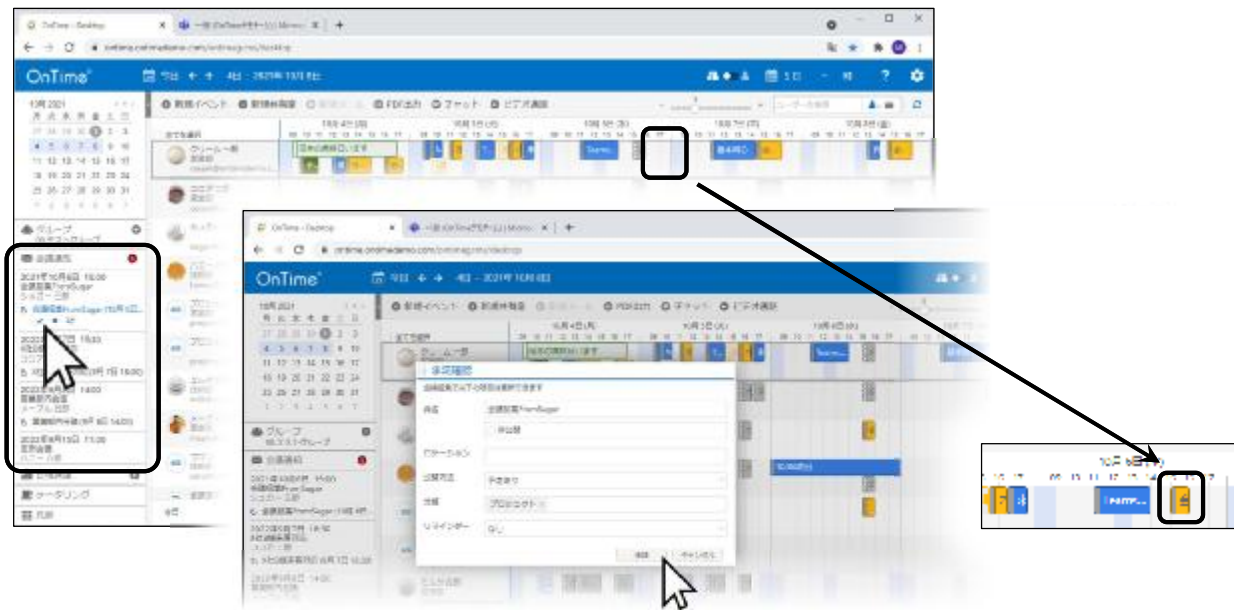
OnTime - Desktop
OnTime®
10月 2021
グループ
会議通知
2021年10月6日 15:00
会議室表示FromSugar
シュガー 三郎
ケータリング
OnTime - Desktop
OnTime®
今日 ← → 4日 - 2021年10月8日
新規イベント 新規仲間登
PDF出力 チャット ビデオ会議
10月 2021
グループ
会議通知
2021年10月6日 15:00
会議室表示FromSugar
シュガー 三郎
予定確認
件名 会議室表FromSugar
公開設定 予定あり
分類 プロジェクト
リマインダー なし
承諾 キャンセル
10月 6日(水)